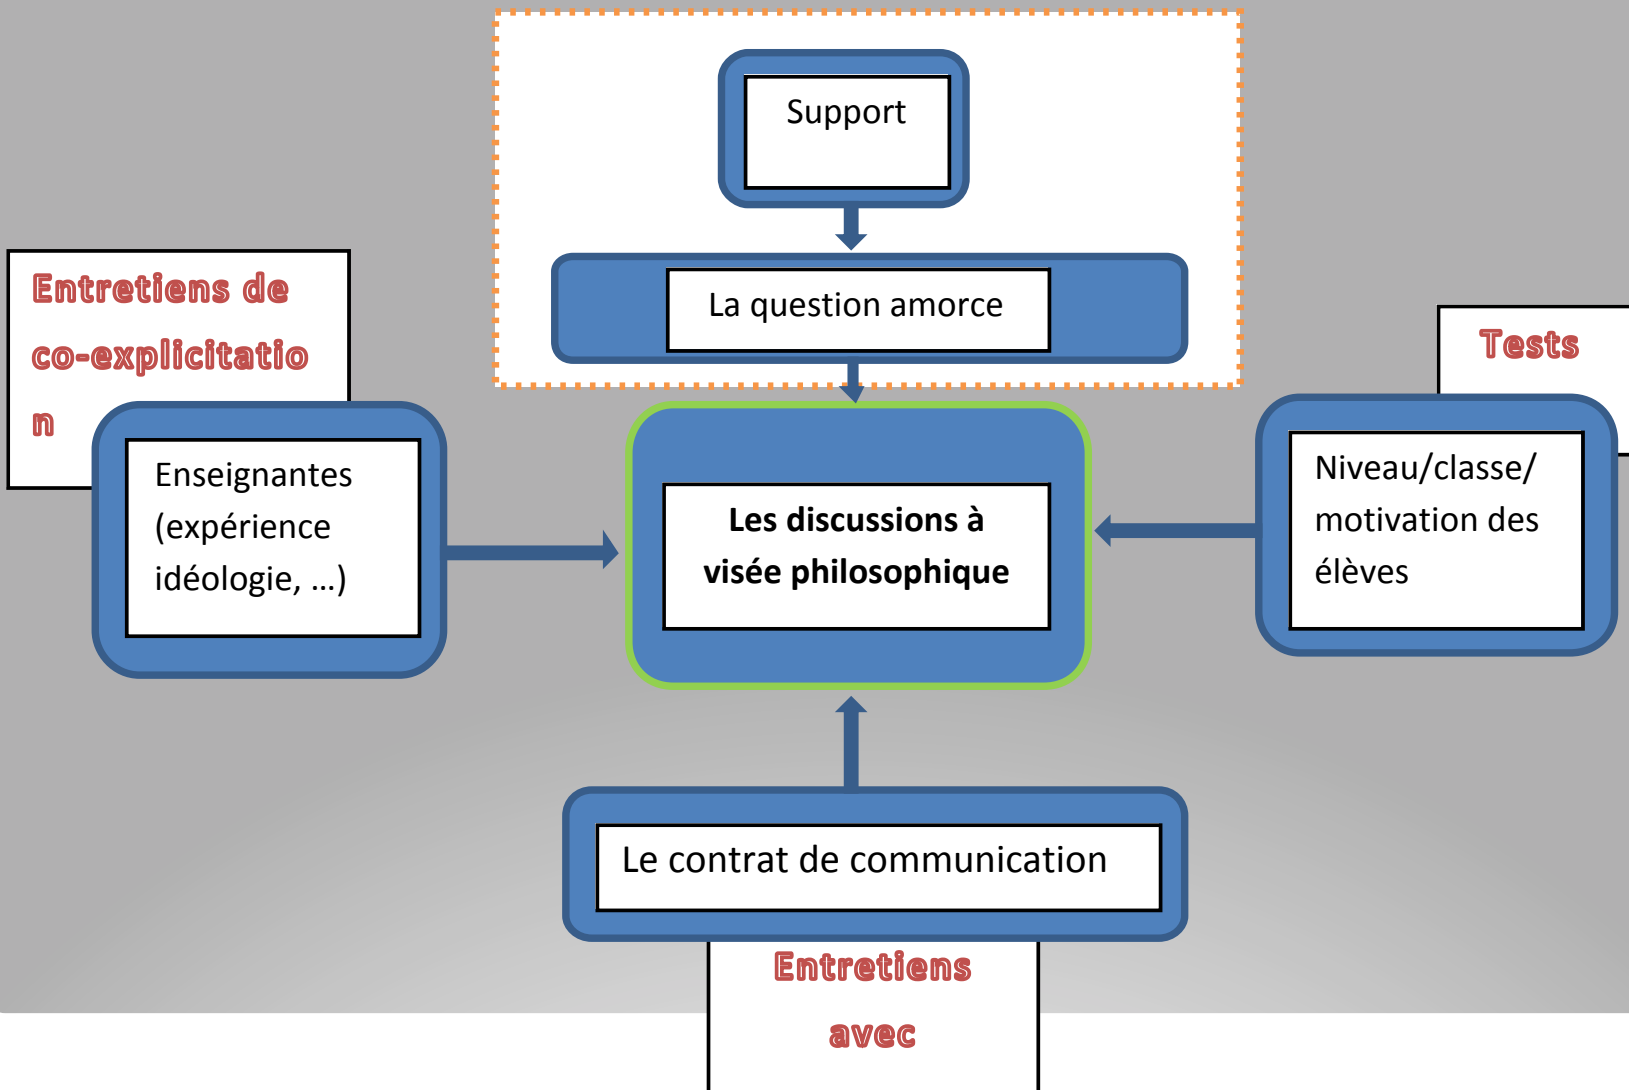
Support

La question amorce

Entretiens de co-explicitatio n

Enseignantes (expérience idéologie, …)

Les discussions à visée philosophique

Tests

Niveau/classe/ motivation des élèves

Le contrat de communication

Entretiens avec